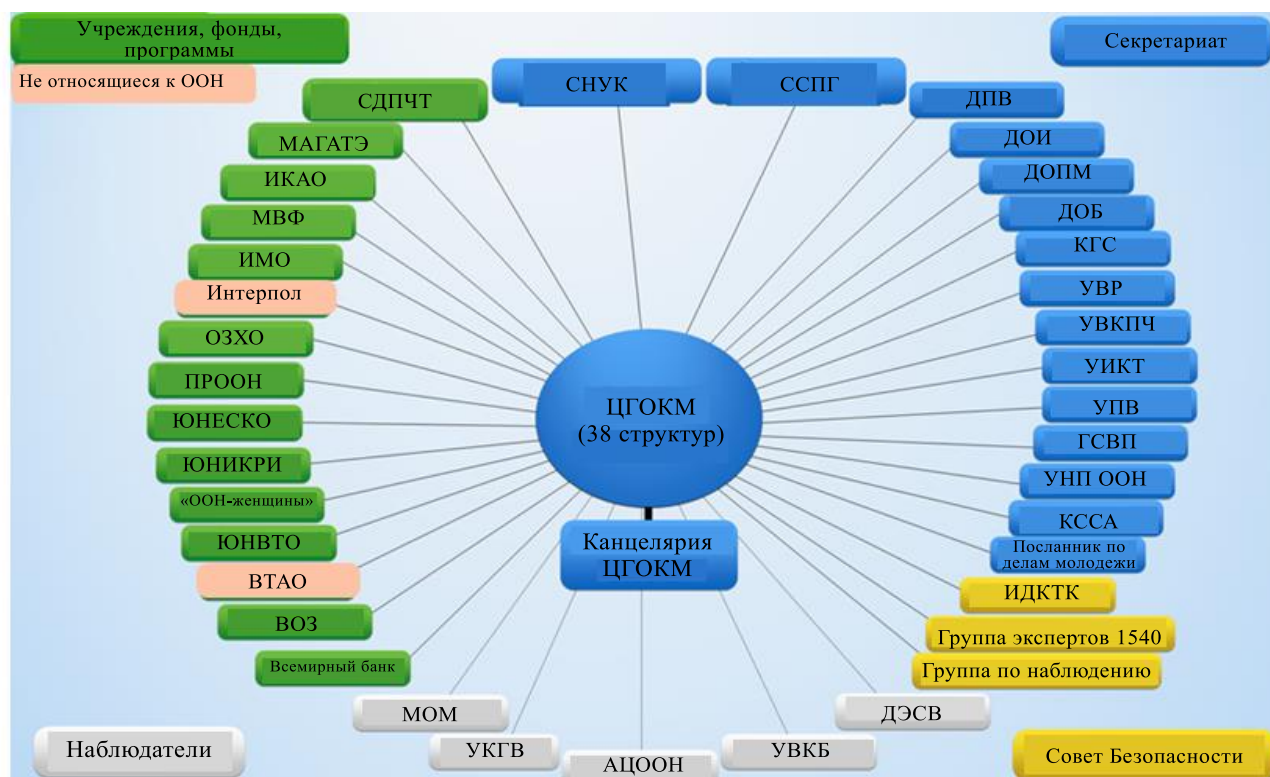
Учреждения, фонды, программы
Не относящиеся к ООН
Секретариат
СНУК
ССПГ
СДПЧТ
МАГАТЭ
ИКАО
МВФ
ИМО
Интерпол
ОЗХО
ПРООН
ЮНЕСКО
ЮНИКРИ
«ООН-женщины»
ЮНВТО
ВТАО
ВОЗ
Всемирный банк
ДПВ
ДОИ
ДОПМ
ДОБ
КГС
УВР
УВКПЧ
УИКТ
УПВ
ГСВП
УНП ООН
КССА
Посланник по делам молодежи
ИДКТК
Группа экспертов 1540
Группа по наблюдению
ЦГОКМ (38 структур)
Канцелярия ЦГОКМ
МОМ
УКГВ
АЦООН
УВКБ
ДЭСВ
Наблюдатели
Совет Безопасности